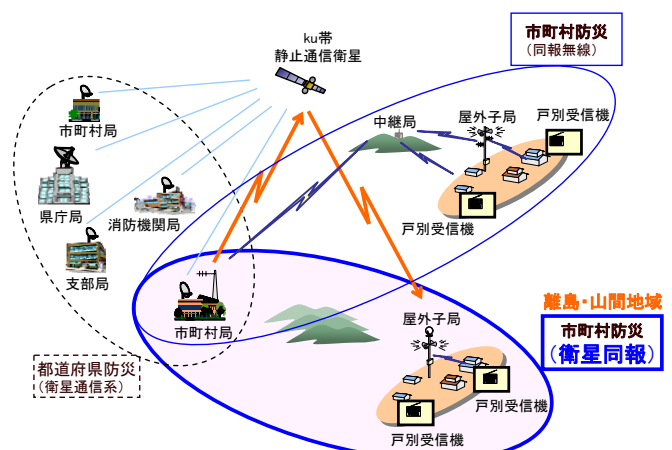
ku帯
静止通信衛星

市町村防災
（同報無線）

市町村局

県庁局

消防機関局

支部局

中継局

屋外子局

戸別受信機

戸別受信機

市町村局

都道府県防災
（衛星通信系）

離島・山間地域

市町村防災
（衛星同報）

屋外子局

戸別受信機

戸別受信機